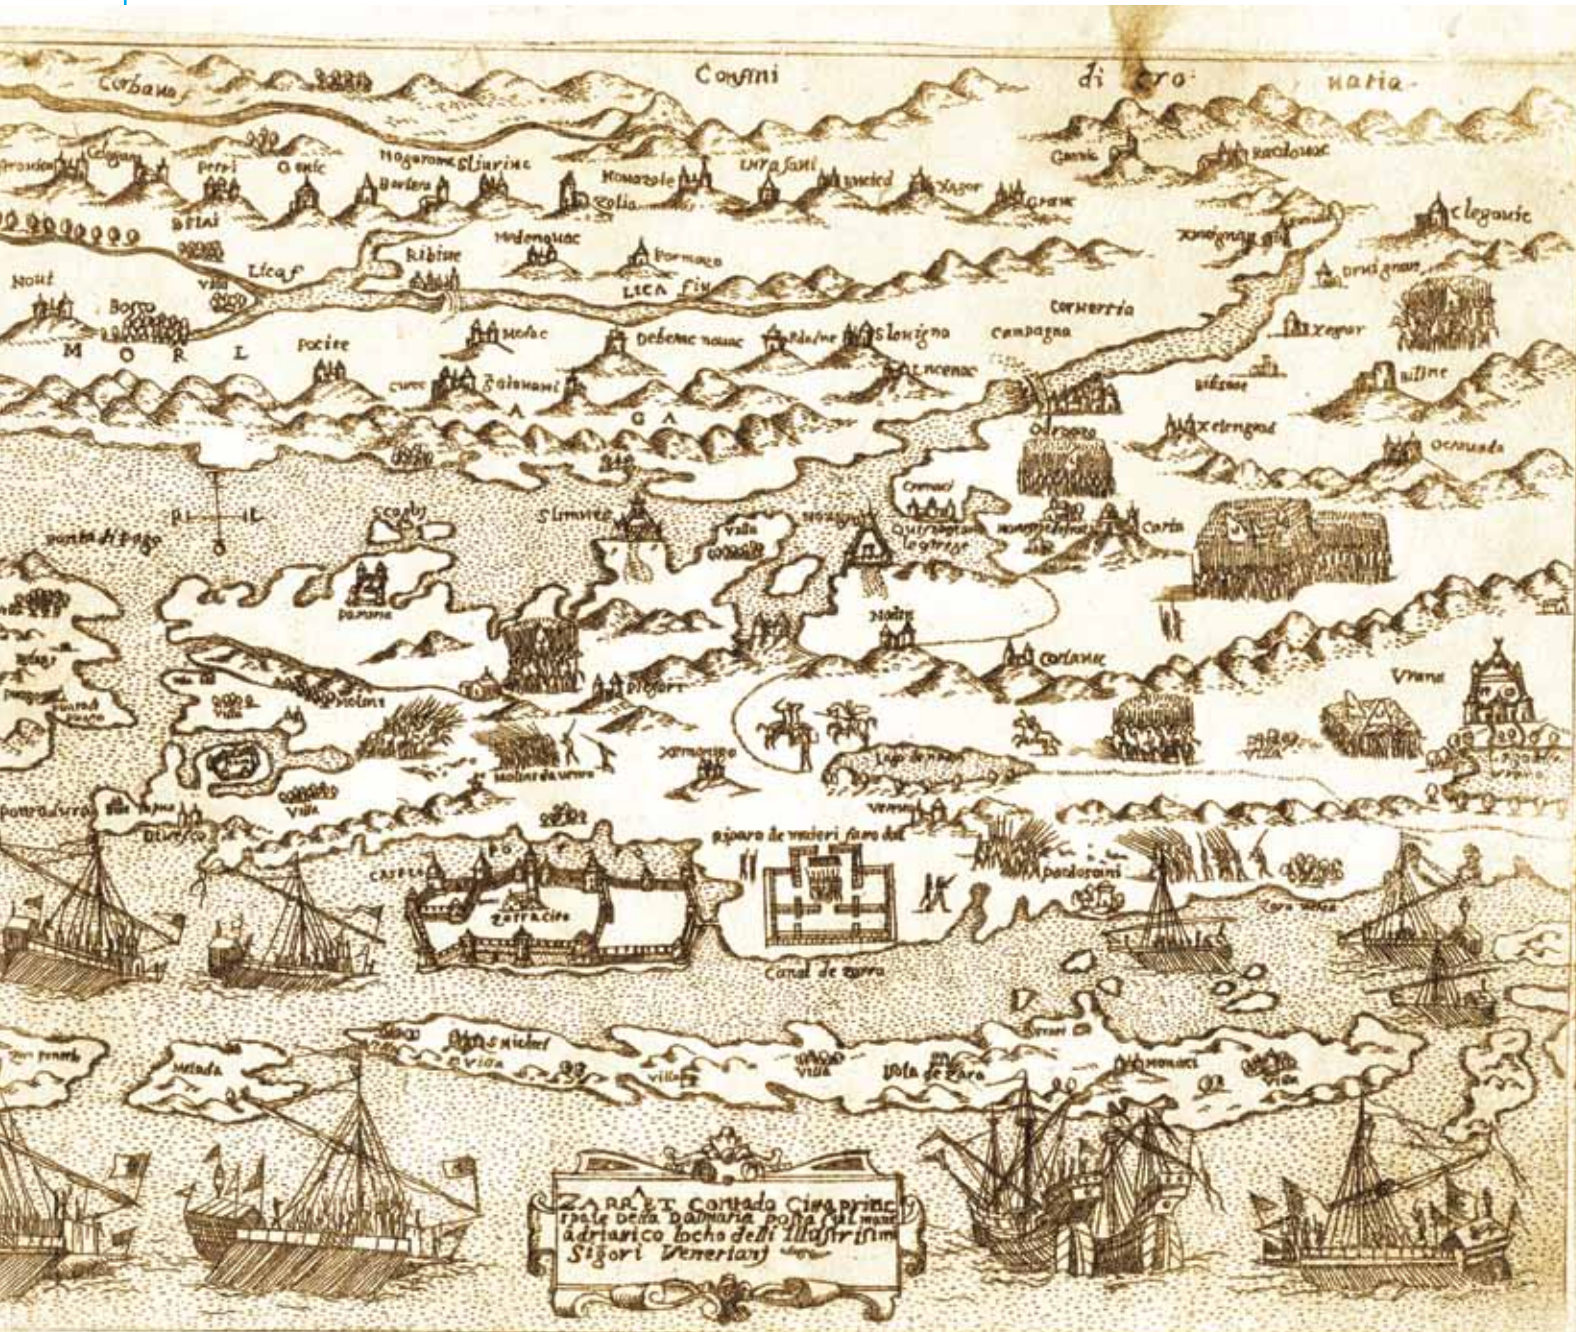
Corbavo Confini di cro natia

Brocalen Cologn Perai Ozeric Nogarome Sliurinc Borlera Novazole Lotra Sani Bucicd Xagor Grane Gomic Radolouc

Clegouic Britai Ribine Medenouac Formaco Licas Lica fiu Xovignag Drnigrao Nout Bosso Villa

M O R L Pocire Modac Debeme nouac Pdesne Slouigna Compagna Cornerria Xegor

Curee Zelouani Xacenac Bibiaoe Rilline

A C A Xelengrad Ocrouada

Ponta Htago Scoglio Slinuice Villa Novigrad Corneri Quirouton Cerin

Ponta duro Villa Pierod Solei Molini Molini de sana Xamonico Villa Corlanic Lago de Nadin Vrana

Ponta duro Pianta Diuresco Vrena Riparo de venieri fatto del Castel Zaratire Paolorami Canal de zarra

Scoglio Melada S. Michiel Villa Villa Villa Isola de Zara Quimerci Villa

ZARA ET contado Citta principale della Dalmatia posta sul mare adriatico locho delli Illustrissimi Sigori Venetiani